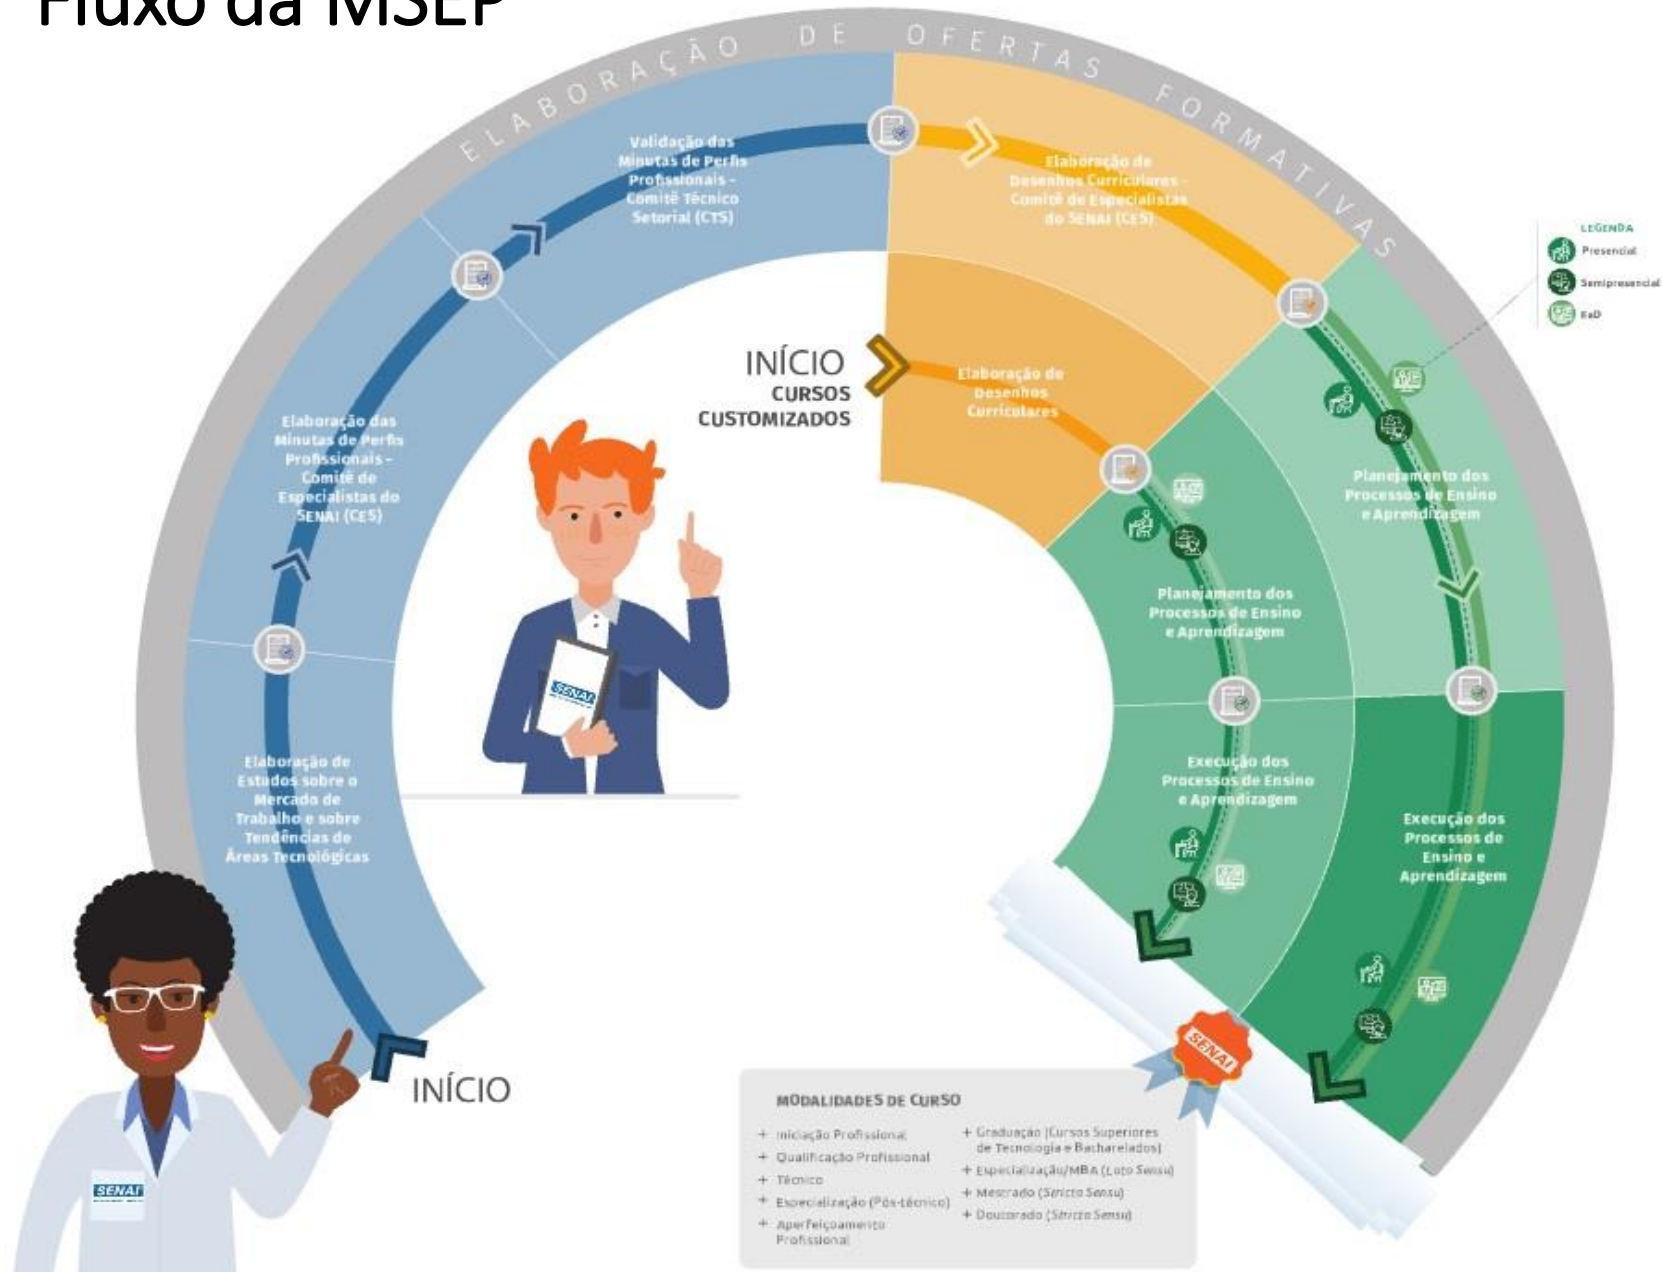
Fluxo da MSEP

ELABORAÇÃO DE OFERTAS FORMATIVAS

Elaboração de Estudos sobre o Mercado de Trabalho e sobre Tendências de Áreas Tecnológicas

Elaboração das Minutas de Perfis Profissionais - Comitê de Especialistas do SENAI (CES)

Validação das Minutas de Perfis Profissionais - Comitê Técnico Setorial (CTS)

Elaboração de Desenhos Curriculares - Comitê de Especialistas do SENAI (CES)

INÍCIO
CURSOS CUSTOMIZADOS

Elaboração de Desenhos Curriculares

Planejamento dos Processos de Ensino e Aprendizagem

Planejamento dos Processos de Ensino e Aprendizagem

Execução dos Processos de Ensino e Aprendizagem

Execução dos Processos de Ensino e Aprendizagem

LEGENDA
Presencial
Semipresencial
EaD

INÍCIO

SENAI

SENAI

SENAI

MODALIDADES DE CURSO
+ Iniciação Profissional
+ Qualificação Profissional
+ Técnico
+ Especialização (Pós-técnico)
+ Aperfeiçoamento Profissional
+ Graduação (Cursos Superiores de Tecnologia e Bacharelados)
+ Especialização/MBA (Lato Sensu)
+ Mestrado (Stricto Sensu)
+ Doutorado (Stricto Sensu)